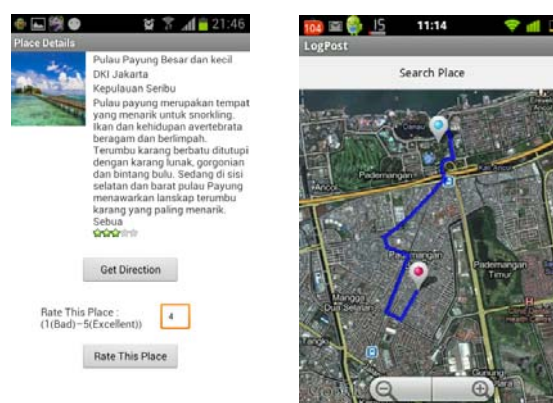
21:46
Place Details

Pulau Payung Besar dan kecil
DKI Jakarta
Kepulauan Seribu
Pulau payung merupakan tempat yang menarik untuk snorkling. Ikan dan kehidupan avertebrata beragam dan berlimpah. Terumbu karang berbatu ditutupi dengan karang lunak, gorgonian dan bintang bulu. Sedang di sisi selatan dan barat pulau Payung menawarkan lanskap terumbu karang yang paling menarik. Sebua

Get Direction

Rate This Place : (1(Bad)~5(Excellent))

4

Rate This Place

104 15 11:14
LogPost

Search Place

Pademangan
Ancol
Pademangan Timur
Mangga Dua Selatan
Gunung